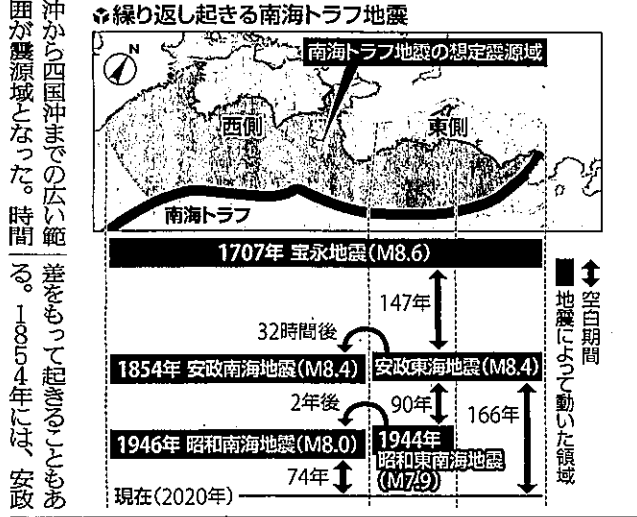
沖から四国沖までの広い範囲が震源域となった。時間

差をもって起きることもある。1854年には、安政

繰り返し起きる南海トラフ地震

N

南海トラフ地震の想定震源域

西側

東側

南海トラフ

1707年 宝永地震(M8.6)

147年

32時間後

1854年 安政南海地震(M8.4)

安政東海地震(M8.4)

2年後

90年

166年

1946年 昭和南海地震(M8.0)

1944年 昭和東南海地震(M7.9)

74年

現在(2020年)

↕ 空白期間

■ 地震によって動いた領域